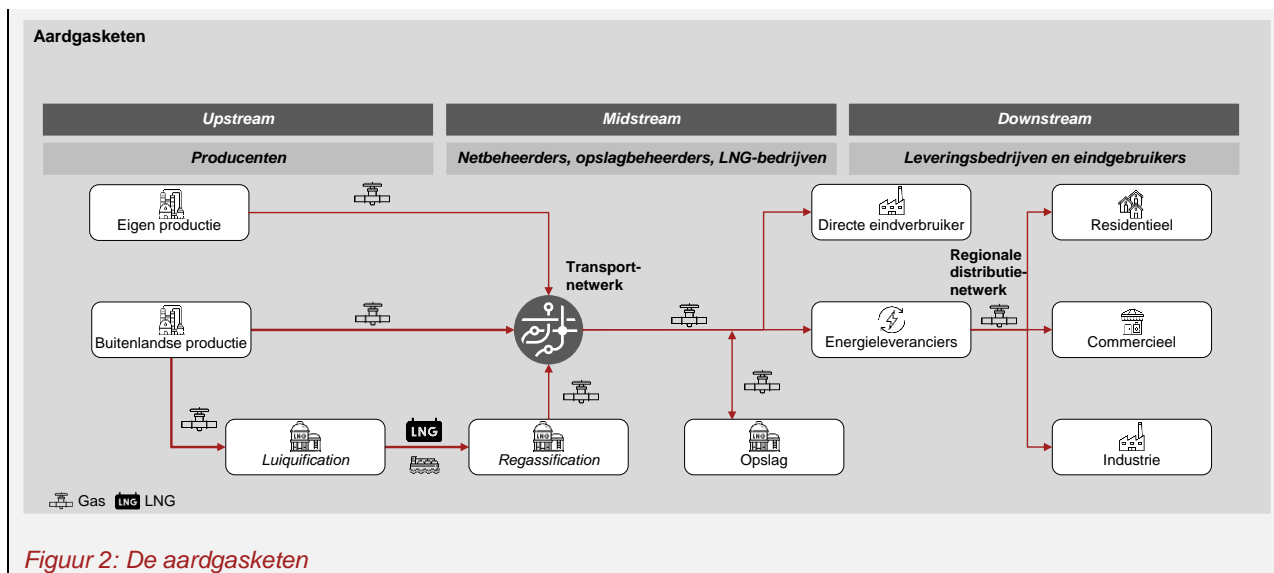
Aardgasketen

Upstream

Producenten

Midstream

Netbeheerders, opslagbeheerders, LNG-bedrijven

Downstream

Leveringsbedrijven en eindgebruikers

Eigen productie

Buitenlandse productie

Transportnetwerk

Directe eindverbruiker

Regionale distributienetwerk

Energieleveranciers

Residentieel

Commercieel

Industrie

Luiquification

LNG

Regassification

Opslag

Gas LNG LNG

Figuur 2: De aardgasketen